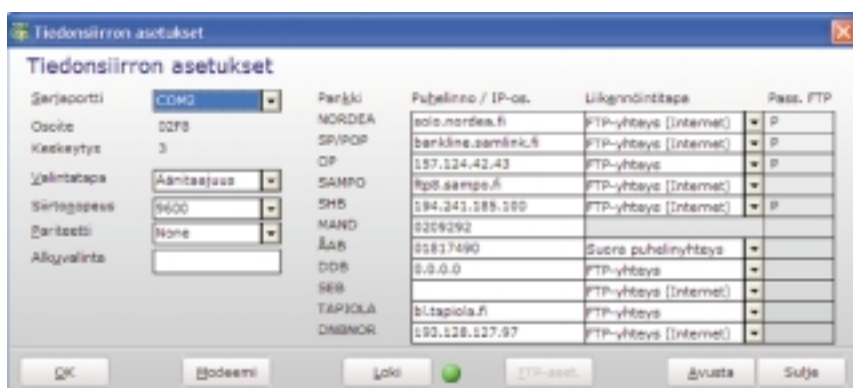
Tiedonsiirron asetukset

Tiedonsiirron asetukset

Sarjaportti COM2
Osoite 02F8
Keskeytys 3
Valintatapa Äänitaajuus
Siirtonopeus 9600
Pariteetti None
Alkuvalinta

| Pankki | Puhelinno / IP-os. | Liikennöintitapa | Pass. FTP |
|---|---|---|---|
| NORDEA | solo.nordea.fi | FTP-yhteys (Internet) | P |
| SP/POP | bankline.samlink.fi | FTP-yhteys (Internet) | P |
| OP | 157.124.42.43 | FTP-yhteys | P |
| SAMPO | ftp8.sampo.fi | FTP-yhteys (Internet) | |
| SHB | 194.241.185.100 | FTP-yhteys (Internet) | P |
| MAND | 0209292 | | |
| ÅAB | 01817490 | Suora puhelinyhteys | |
| DDB | 0.0.0.0 | FTP-yhteys | |
| SEB | | FTP-yhteys (Internet) | |
| TAPIOLA | bl.tapiola.fi | FTP-yhteys | |
| DNBNOR | 193.128.127.97 | FTP-yhteys (Internet) | |

OK Modeemi Loki FTP-aset. Avusta Sulje